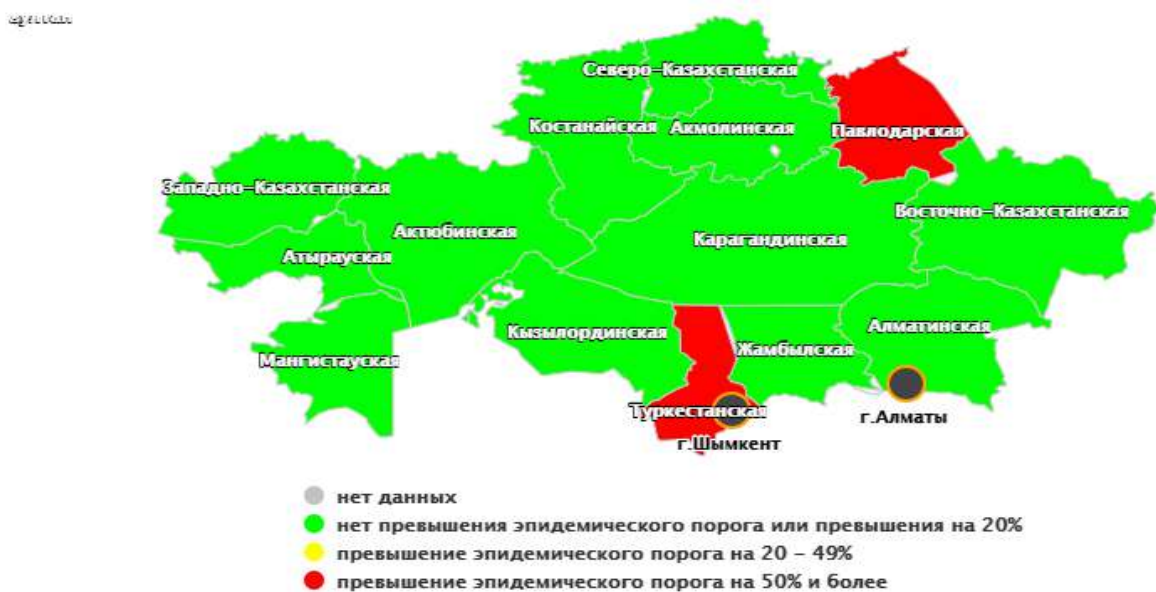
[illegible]

Северо-Казахстанская
Павлодарская
Костанайская
Акмолинская
Западно-Казахстанская
Восточно-Казахстанская
Актюбинская
Карагандинская
Атырауская
Кызылординская
Алматинская
Жамбылская
Мангистауская
Туркестанская
г.Алматы
г.Шымкент

нет данных
нет превышения эпидемического порога или превышения на 20%
превышение эпидемического порога на 20 - 49%
превышение эпидемического порога на 50% и более